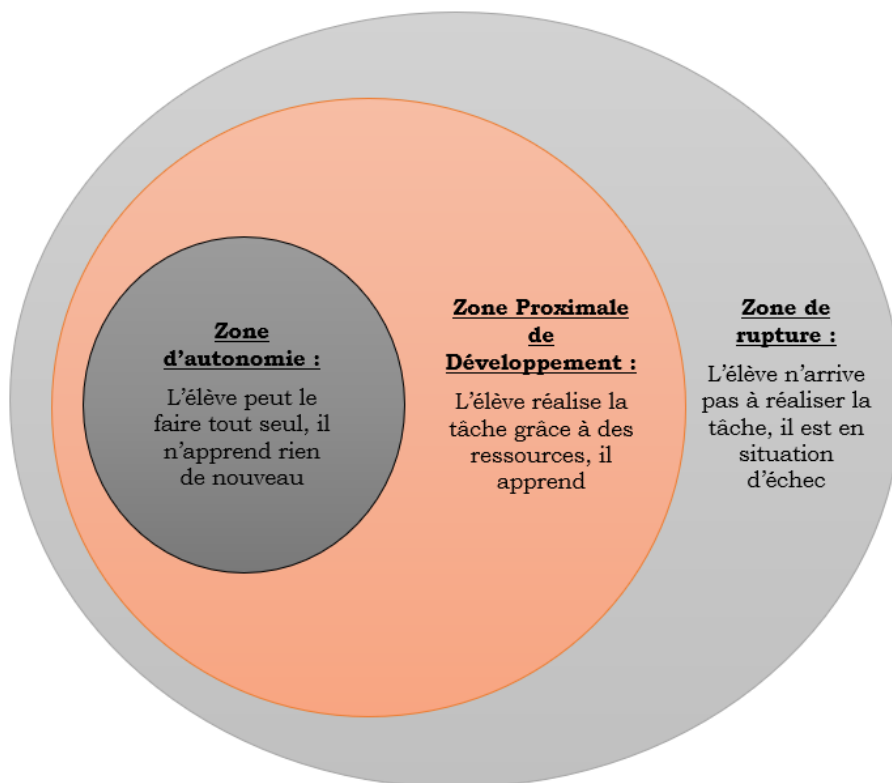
Zone d'autonomie :

L'élève peut le faire tout seul, il n'apprend rien de nouveau

Zone Proximale de Développement :

L'élève réalise la tâche grâce à des ressources, il apprend

Zone de rupture :

L'élève n'arrive pas à réaliser la tâche, il est en situation d'échec